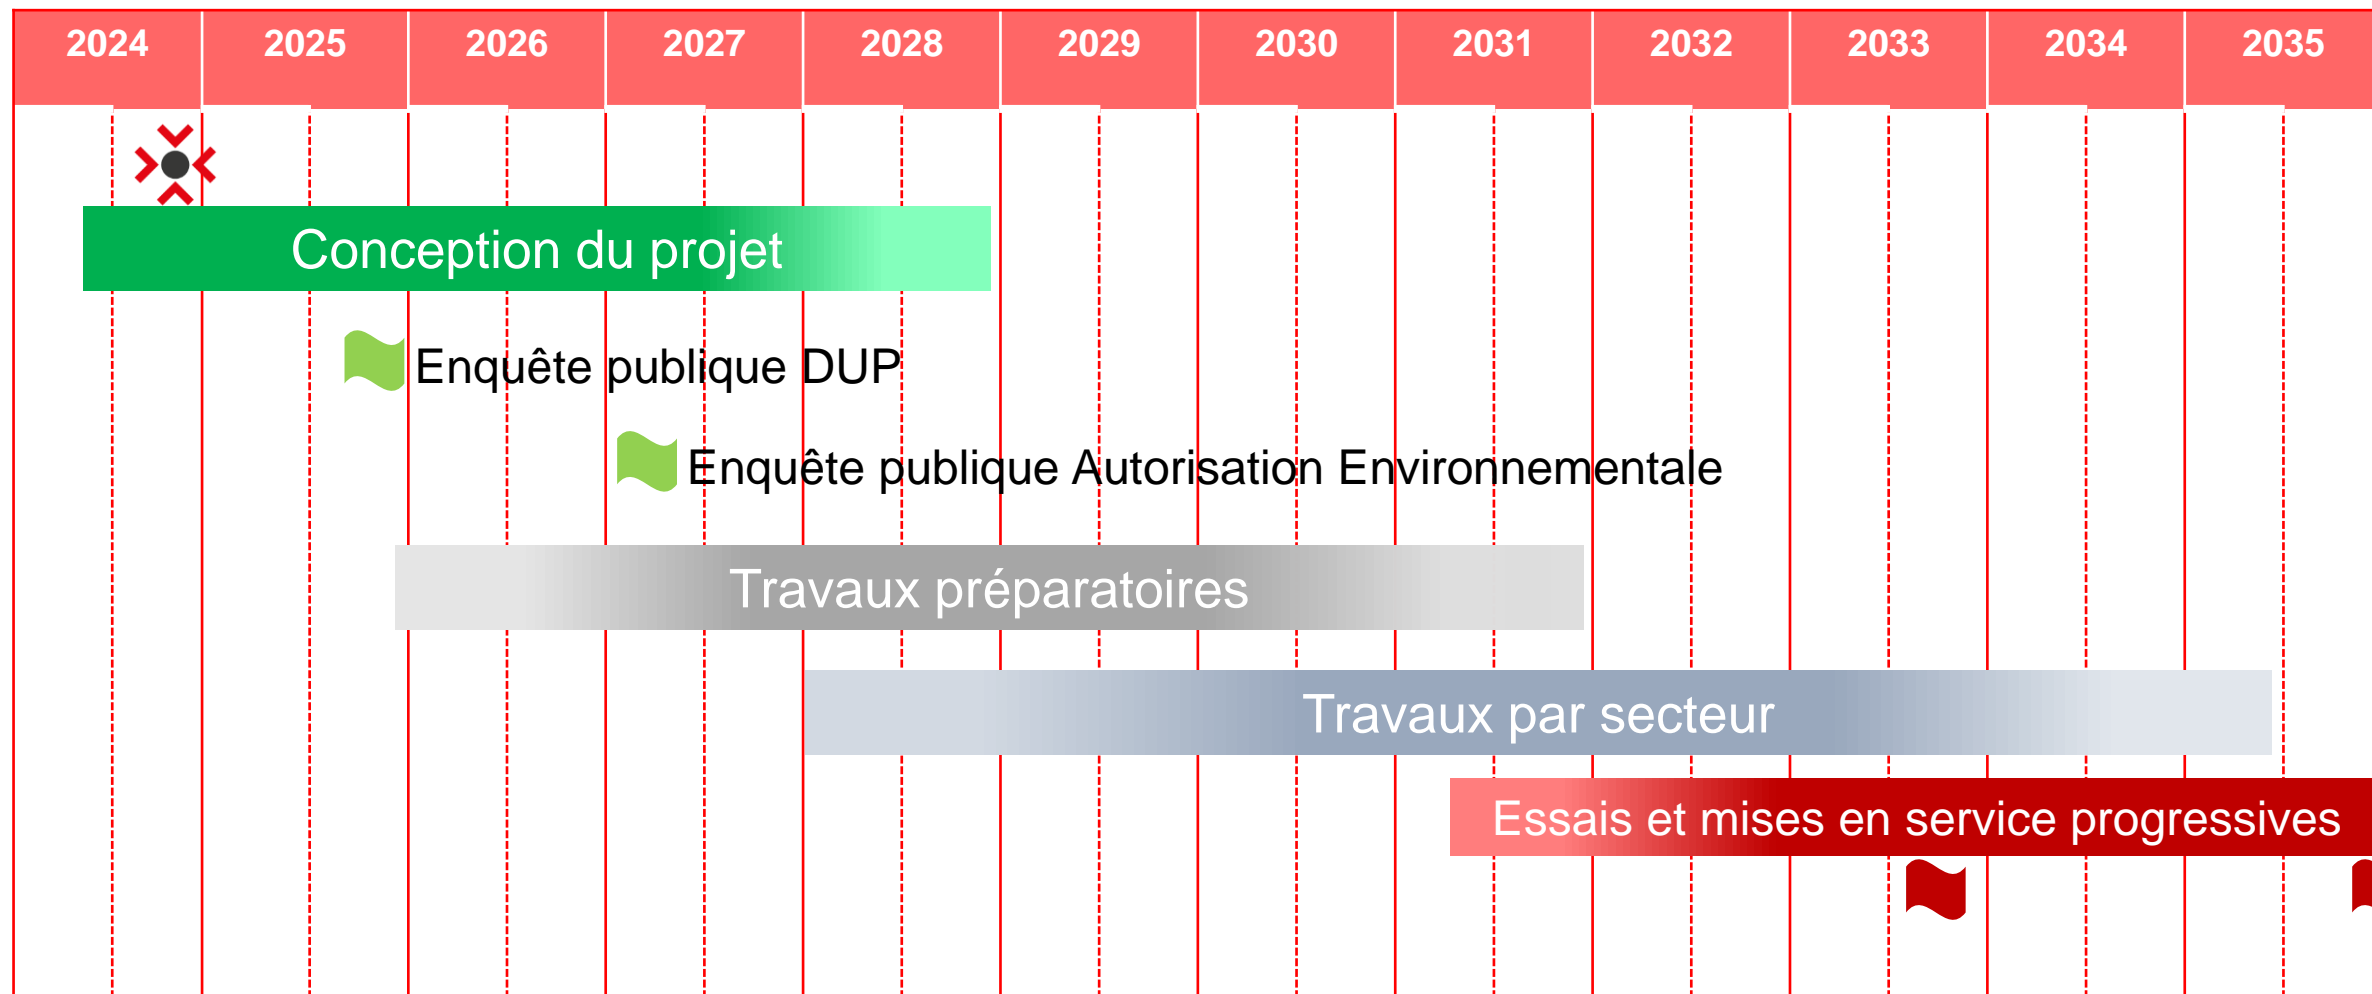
| 2024 | 2025 | 2026 | 2027 | 2028 | 2029 | 2030 | 2031 | 2032 | 2033 | 2034 | 2035 |
|---|---|---|---|---|---|---|---|---|---|---|---|

Conception du projet

Enquête publique DUP

Enquête publique Autorisation Environnementale

Travaux préparatoires

Travaux par secteur

Essais et mises en service progressives